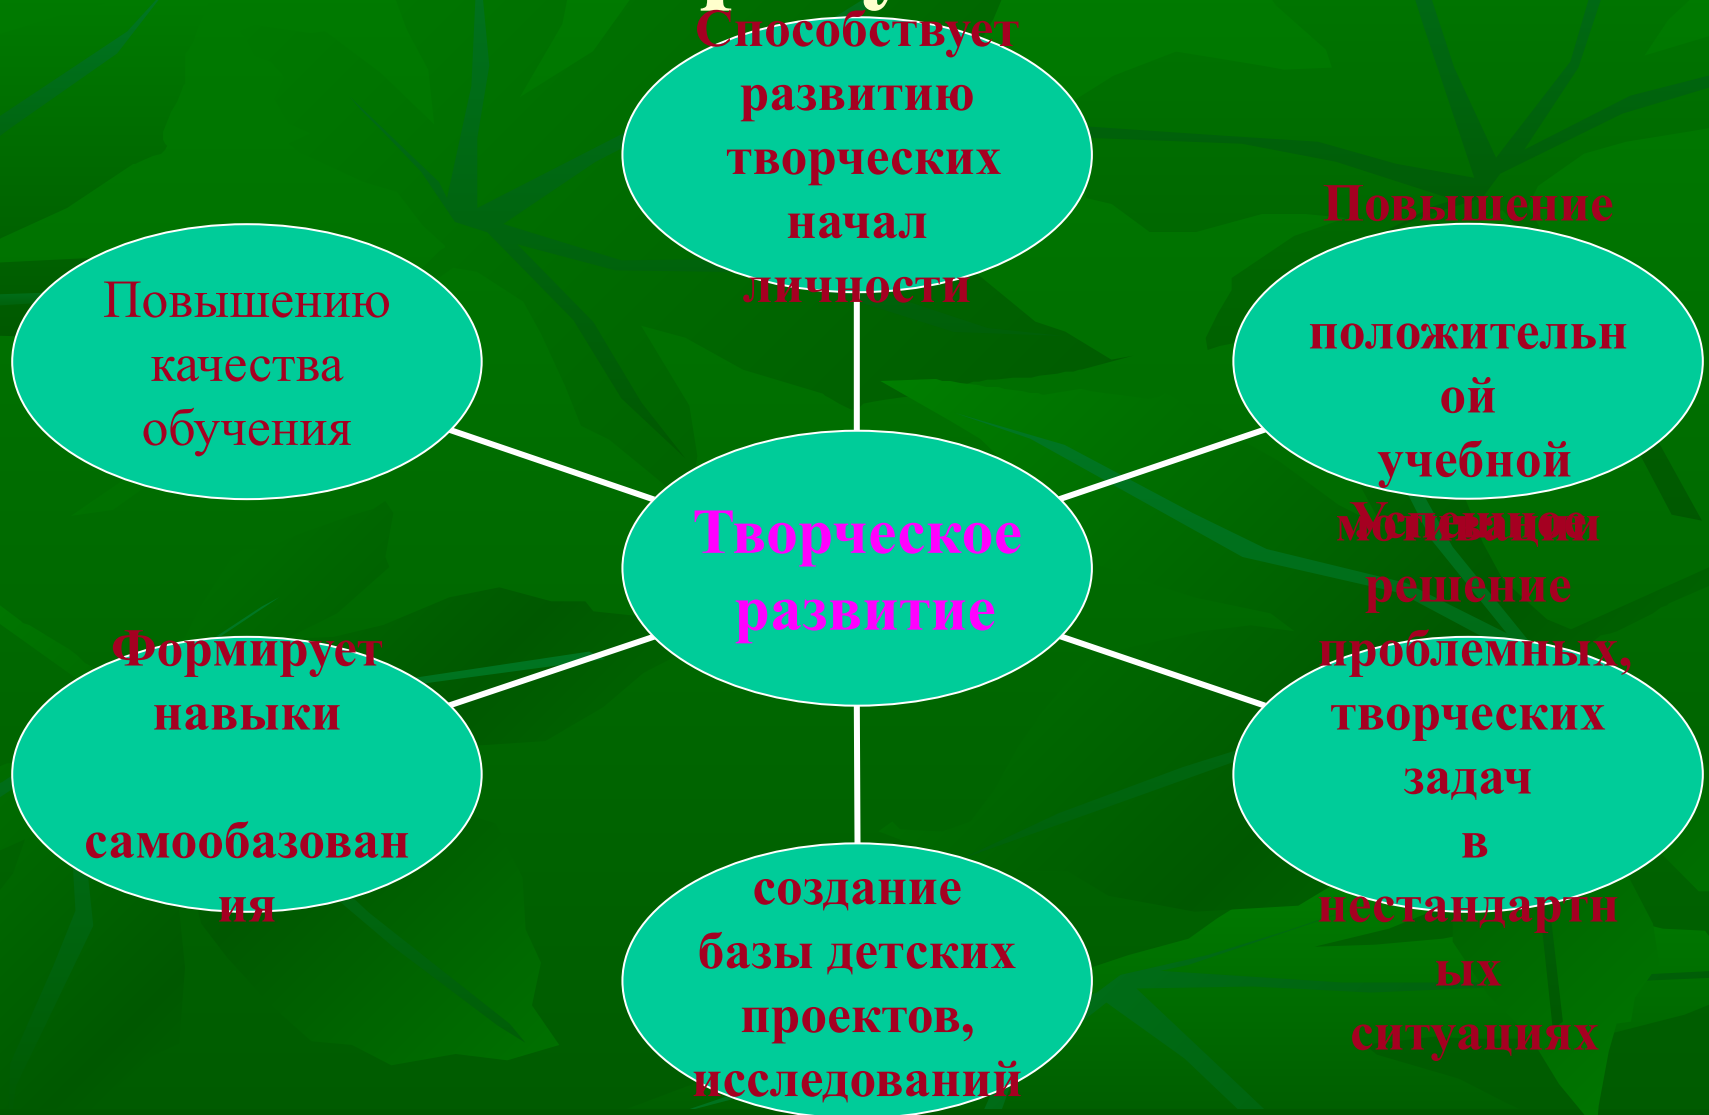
Способствует развитию творческих начал личности

Повышению качества обучения

Повышение положительной учебной мотивации

Творческое развитие

Формирует навыки самообазования

Успешное решение проблемных, творческих задач в нестандартных ситуациях

создание базы детских проектов, исследований